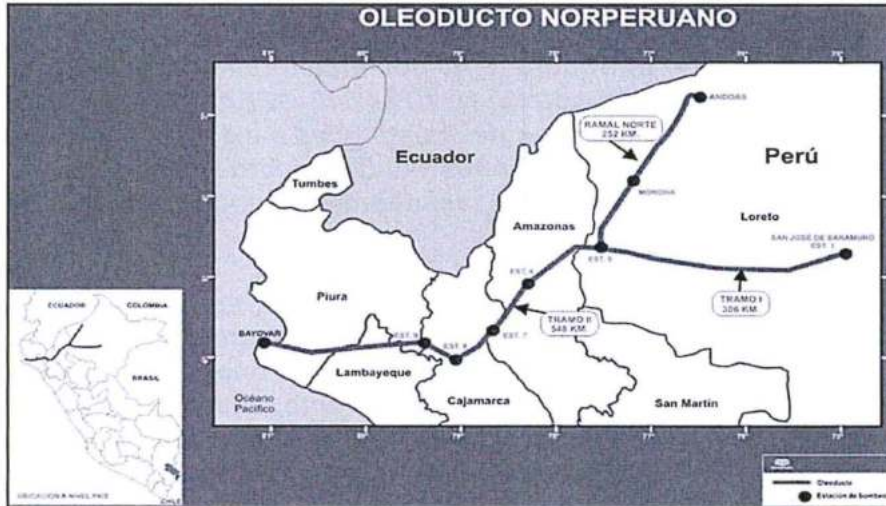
OLEODUCTO NORPERUANO

ANDOAS

RAMAL NORTE
252 KM.

Ecuador

Perú

Tumbes

MORONA

Loreto

Amazonas

SAN JOSE DE SARAMURO
EST. 1

EST. 5

EST. 4

Piura

TRAMO I
306 KM.

TRAMO II
548 KM.

BAYOVAR

EST. 9

EST. 7

EST. 8

Lambayeque

Océano Pacifico

Cajamarca

San Martín

ECUADOR

COLOMBIA

BRASIL

CHILE

UBICACION A NIVEL PAIS

Oleoducto

Estación de bombeo